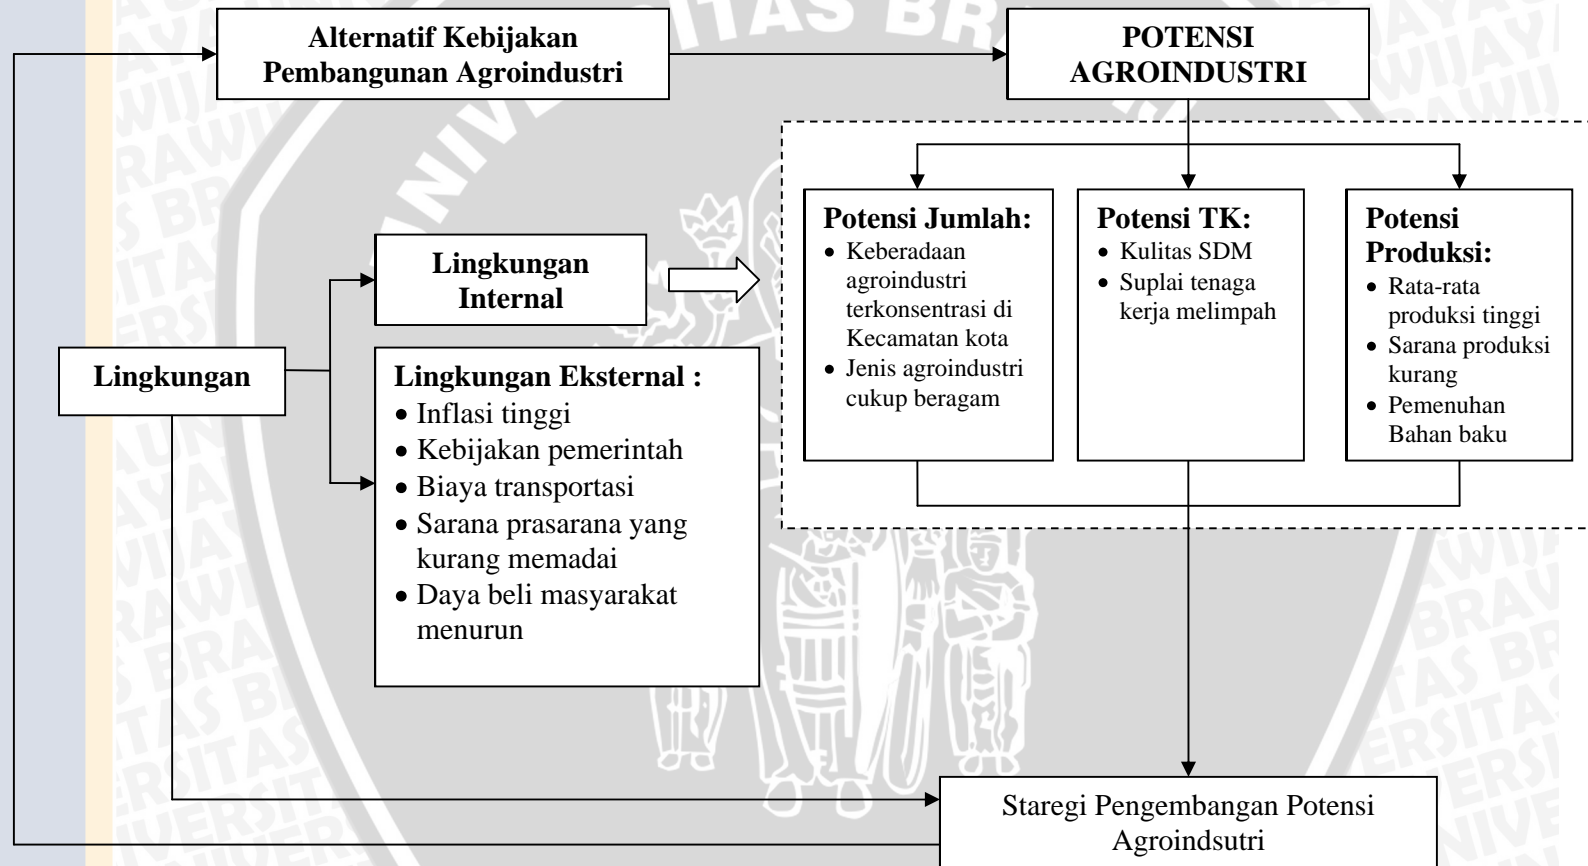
Alternatif Kebijakan Pembangunan Agroindustri

POTENSI AGROINDUSTRI

Potensi Jumlah:
• Keberadaan agroindustri terkonsentrasi di Kecamatan kota
• Jenis agroindustri cukup beragam

Potensi TK:
• Kulitas SDM
• Suplai tenaga kerja melimpah

Potensi Produksi:
• Rata-rata produksi tinggi
• Sarana produksi kurang
• Pemenuhan Bahan baku

Lingkungan Internal

Lingkungan

Lingkungan Eksternal :
• Inflasi tinggi
• Kebijakan pemerintah
• Biaya transportasi
• Sarana prasarana yang kurang memadai
• Daya beli masyarakat menurun

Staregi Pengembangan Potensi Agroindsutri